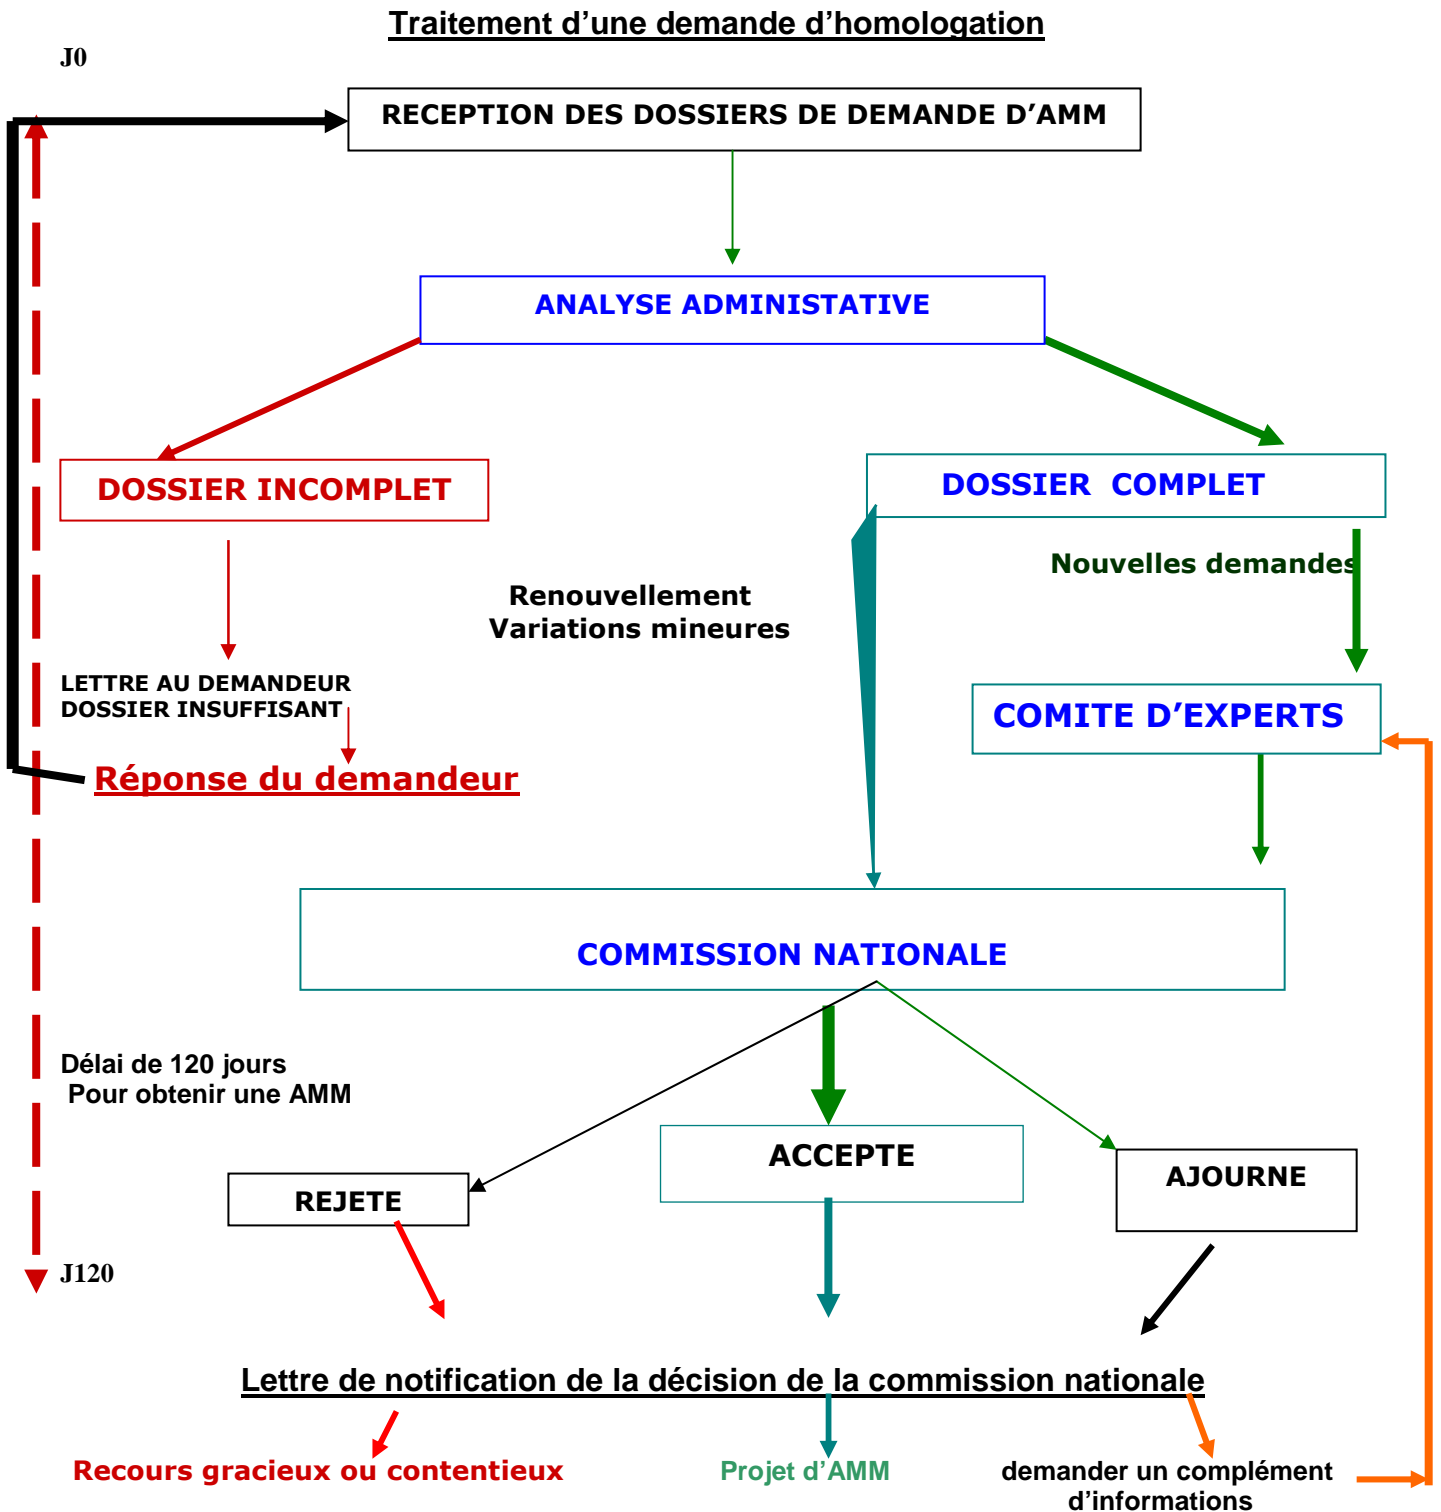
Traitement d'une demande d'homologation

J0

RECEPTION DES DOSSIERS DE DEMANDE D'AMM

ANALYSE ADMINISTATIVE

DOSSIER INCOMPLET

DOSSIER COMPLET

Nouvelles demandes

Renouvellement
Variations mineures

LETTRE AU DEMANDEUR
DOSSIER INSUFFISANT

COMITE D'EXPERTS

Réponse du demandeur

COMMISSION NATIONALE

Délai de 120 jours
Pour obtenir une AMM

ACCEPTE

AJOURNE

REJETE

J120

Lettre de notification de la décision de la commission nationale

Recours gracieux ou contentieux

Projet d'AMM

demander un complément d'informations